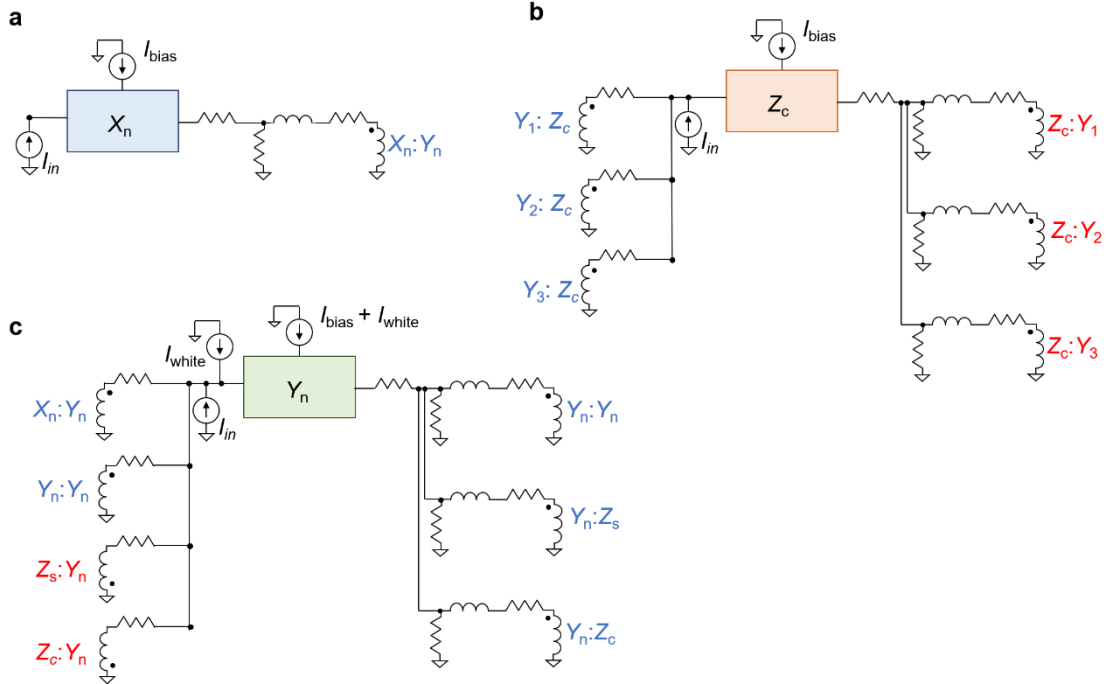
a

$I_{\text{bias}}$

$X_{\text{n}}$

$I_{in}$

$X_{\text{n}}:Y_{\text{n}}$

b

$I_{\text{bias}}$

$Z_{\text{c}}$

$Y_1: Z_c$

$I_{in}$

$Y_2: Z_c$

$Y_3: Z_c$

$Z_c:Y_1$

$Z_c:Y_2$

$Z_c:Y_3$

c

$I_{\text{bias}} + I_{\text{white}}$

$I_{\text{white}}$

$Y_{\text{n}}$

$X_{\text{n}}:Y_{\text{n}}$

$I_{in}$

$Y_{\text{n}}:Y_{\text{n}}$

$Y_{\text{n}}:Y_{\text{n}}$

$Y_{\text{n}}:Z_{\text{s}}$

$Z_{\text{s}}:Y_{\text{n}}$

$Z_c:Y_{\text{n}}$

$Y_{\text{n}}:Z_c$